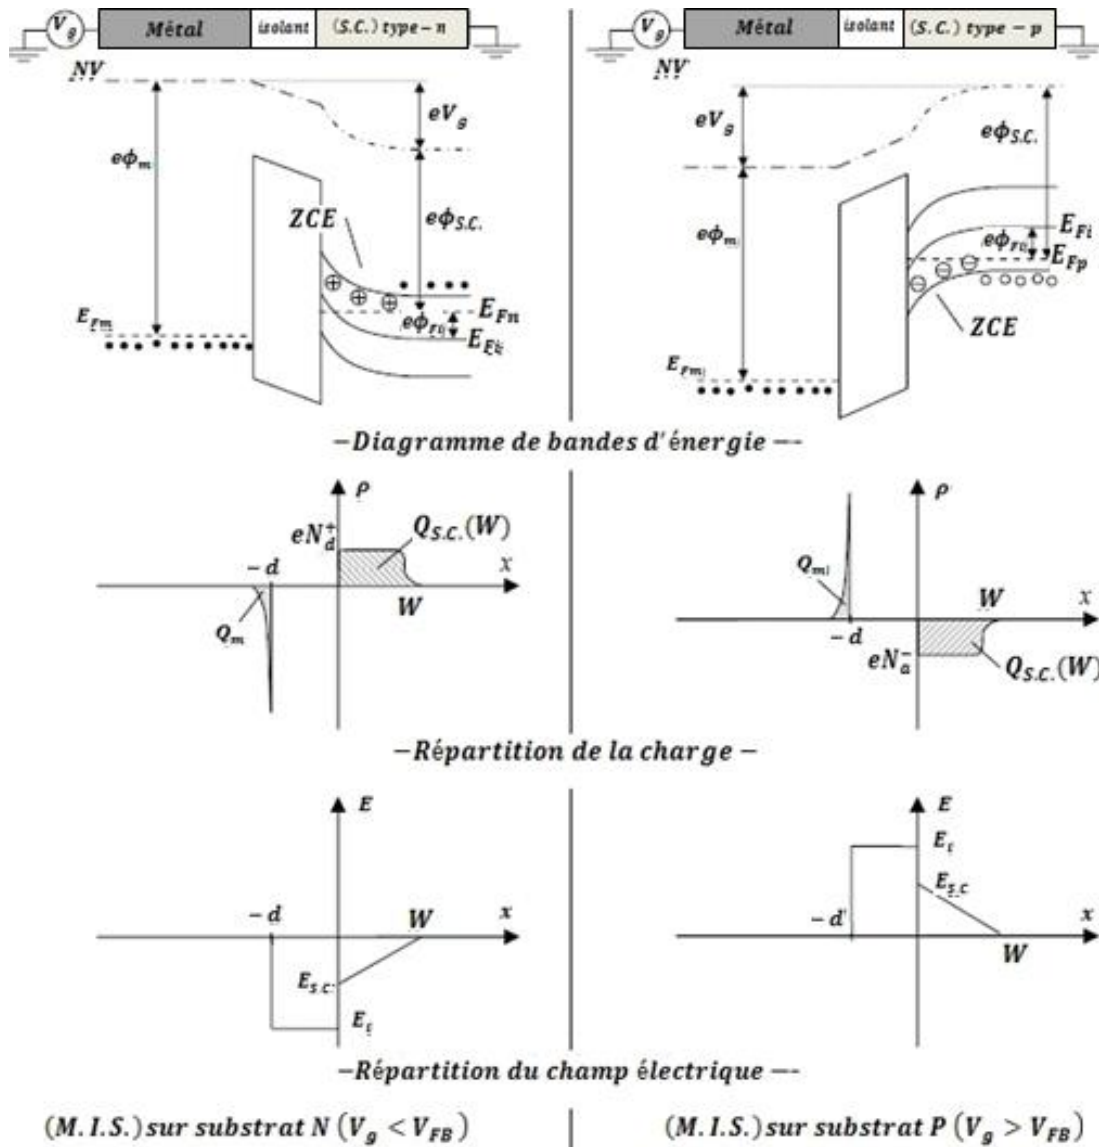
$V_g$ Métal isolant (S.C.) type – n

NV

$eV_g$

$e\phi_m$

$e\phi_{S.C.}$

ZCE

$E_{Fm}$

$E_{Fn}$

$e\phi_{Fi}$

$E_{Fi}$

$V_g$ Métal isolant (S.C.) type – p

NV

$eV_g$

$e\phi_{S.C.}$

$e\phi_m$

$E_{Fi}$

$e\phi_{Fi}$

$E_{Fp}$

ZCE

$E_{Fm}$

–Diagramme de bandes d'énergie –

$\rho$

$eN_d^+$

$Q_{S.C.}(W)$

– d

x

W

$Q_m$

$\rho$

$Q_m$

W

x

– d

$eN_a^-$

$Q_{S.C.}(W)$

–Répartition de la charge –

E

– d

W

x

$E_{S.C}$

$E_i$

E

$E_i$

$E_{S.C}$

– d

x

W

–Répartition du champ électrique –

(M. I.S.) sur substrat N $(V_g < V_{FB})$

(M. I.S.) sur substrat P $(V_g > V_{FB})$